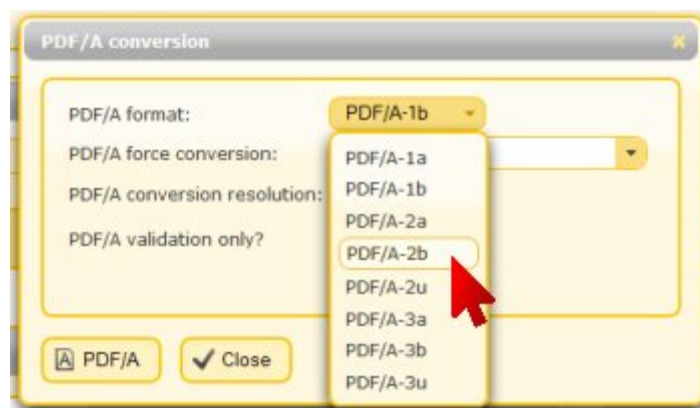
PDF/A conversion

PDF/A format:
PDF/A-1b
PDF/A force conversion:
PDF/A conversion resolution:
PDF/A validation only?

PDF/A-1a
PDF/A-1b
PDF/A-2a
PDF/A-2b
PDF/A-2u
PDF/A-3a
PDF/A-3b
PDF/A-3u

PDF/A
Close